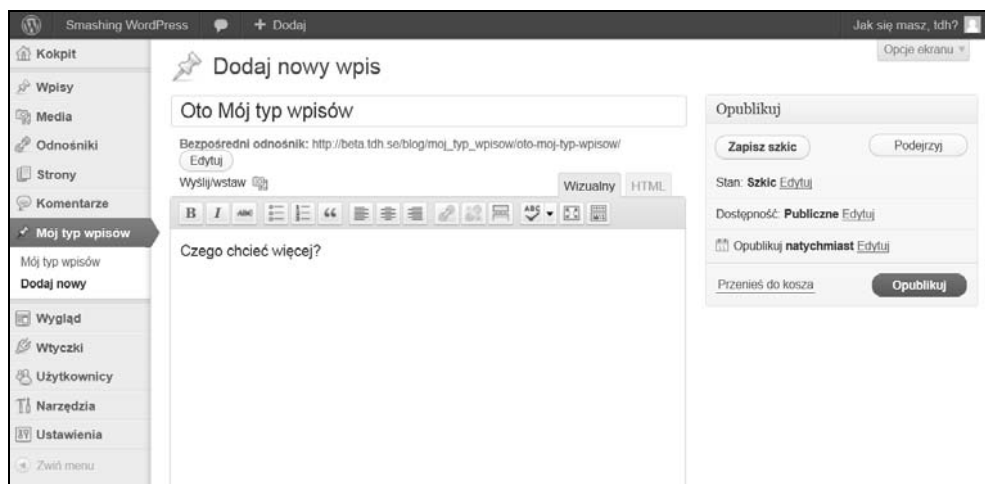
Smashing WordPress + Dodaj Jak się masz, tdh?

Kokpit
Wpisy
Media
Odnośniki
Strony
Komentarze
Mój typ wpisów
Mój typ wpisów
Dodaj nowy
Wygląd
Wtyczki
Użytkownicy
Narzędzia
Ustawienia
Zwiń menu

Opcje ekranu

Dodaj nowy wpis

Oto Mój typ wpisów

Bezpośredni odnośnik: http://beta.tdh.se/blog/moj_typ_wpisow/oto-moj-typ-wpisow/ Edytuj

Wyślij/wstaw

Wizualny HTML

B I

Czego chcieć więcej?

Opublikuj

Zapisz szkic Podejrzyj

Stan: Szkic Edytuj

Dostępność: Publiczne Edytuj

Opublikuj natychmiast Edytuj

Przenieś do kosza Opublikuj